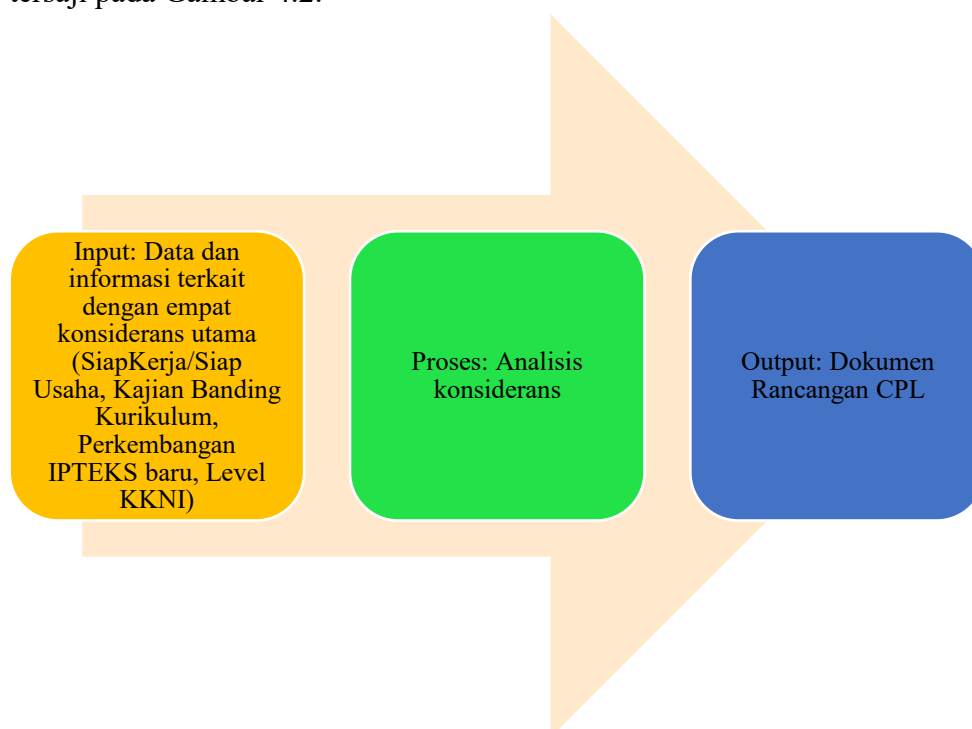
tersaji pada Gambar 4.2.

Input: Data dan informasi terkait dengan empat konsiderans utama (SiapKerja/Siap Usaha, Kajian Banding Kurikulum, Perkembangan IPTEKS baru, Level KKNI)

Proses: Analisis konsiderans

Output: Dokumen Rancangan CPL